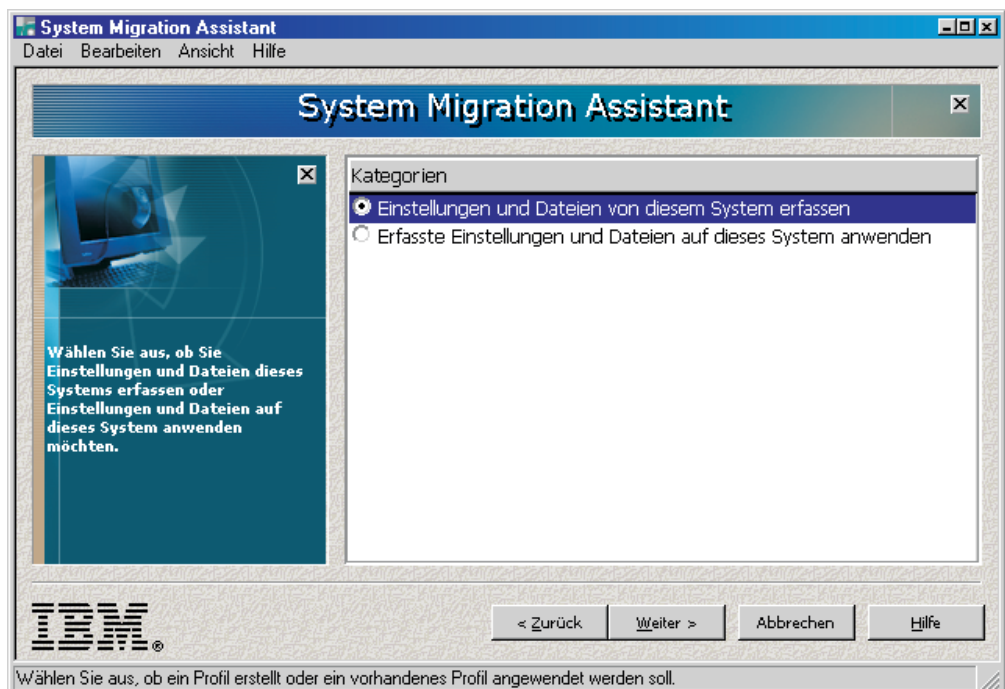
System Migration Assistant

Datei Bearbeiten Ansicht Hilfe

System Migration Assistant

Wählen Sie aus, ob Sie Einstellungen und Dateien dieses Systems erfassen oder Einstellungen und Dateien auf dieses System anwenden möchten.

Kategorien

Einstellungen und Dateien von diesem System erfassen

Erfasste Einstellungen und Dateien auf dieses System anwenden

IBM®

< Zurück

Weiter >

Abbrechen

Hilfe

Wählen Sie aus, ob ein Profil erstellt oder ein vorhandenes Profil angewendet werden soll.